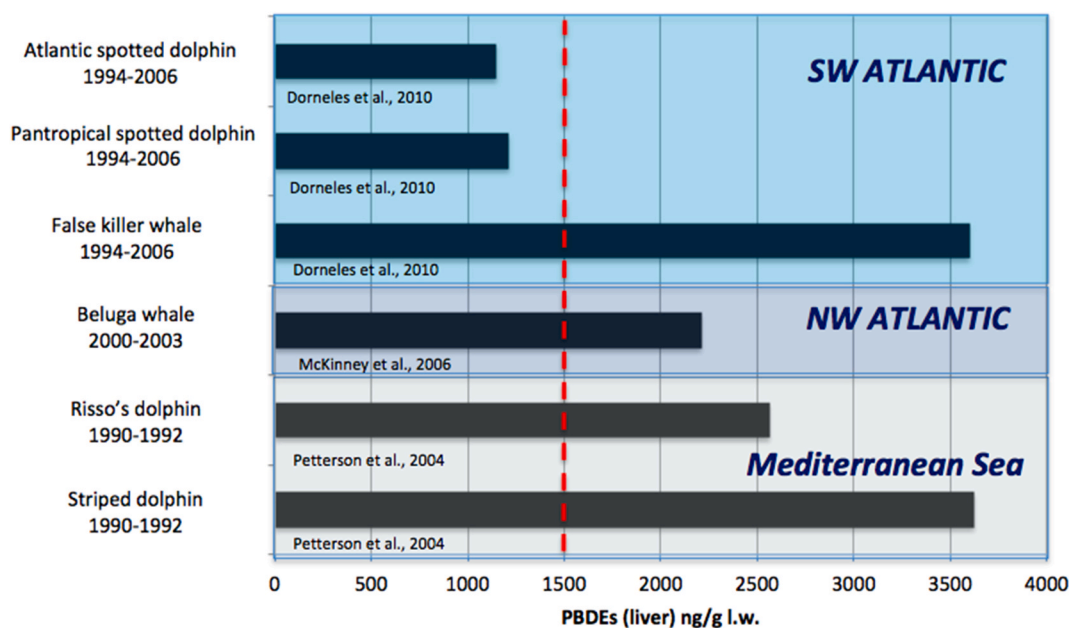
Atlantic spotted dolphin
1994-2006

Dorneles et al., 2010

SW ATLANTIC

Pantropical spotted dolphin
1994-2006

Dorneles et al., 2010

False killer whale
1994-2006

Dorneles et al., 2010

Beluga whale
2000-2003

NW ATLANTIC

McKinney et al., 2006

Risso's dolphin
1990-1992

Petterson et al., 2004

Mediterranean Sea

Striped dolphin
1990-1992

Petterson et al., 2004

0 500 1000 1500 2000 2500 3000 3500 4000

PBDEs (liver) ng/g l.w.